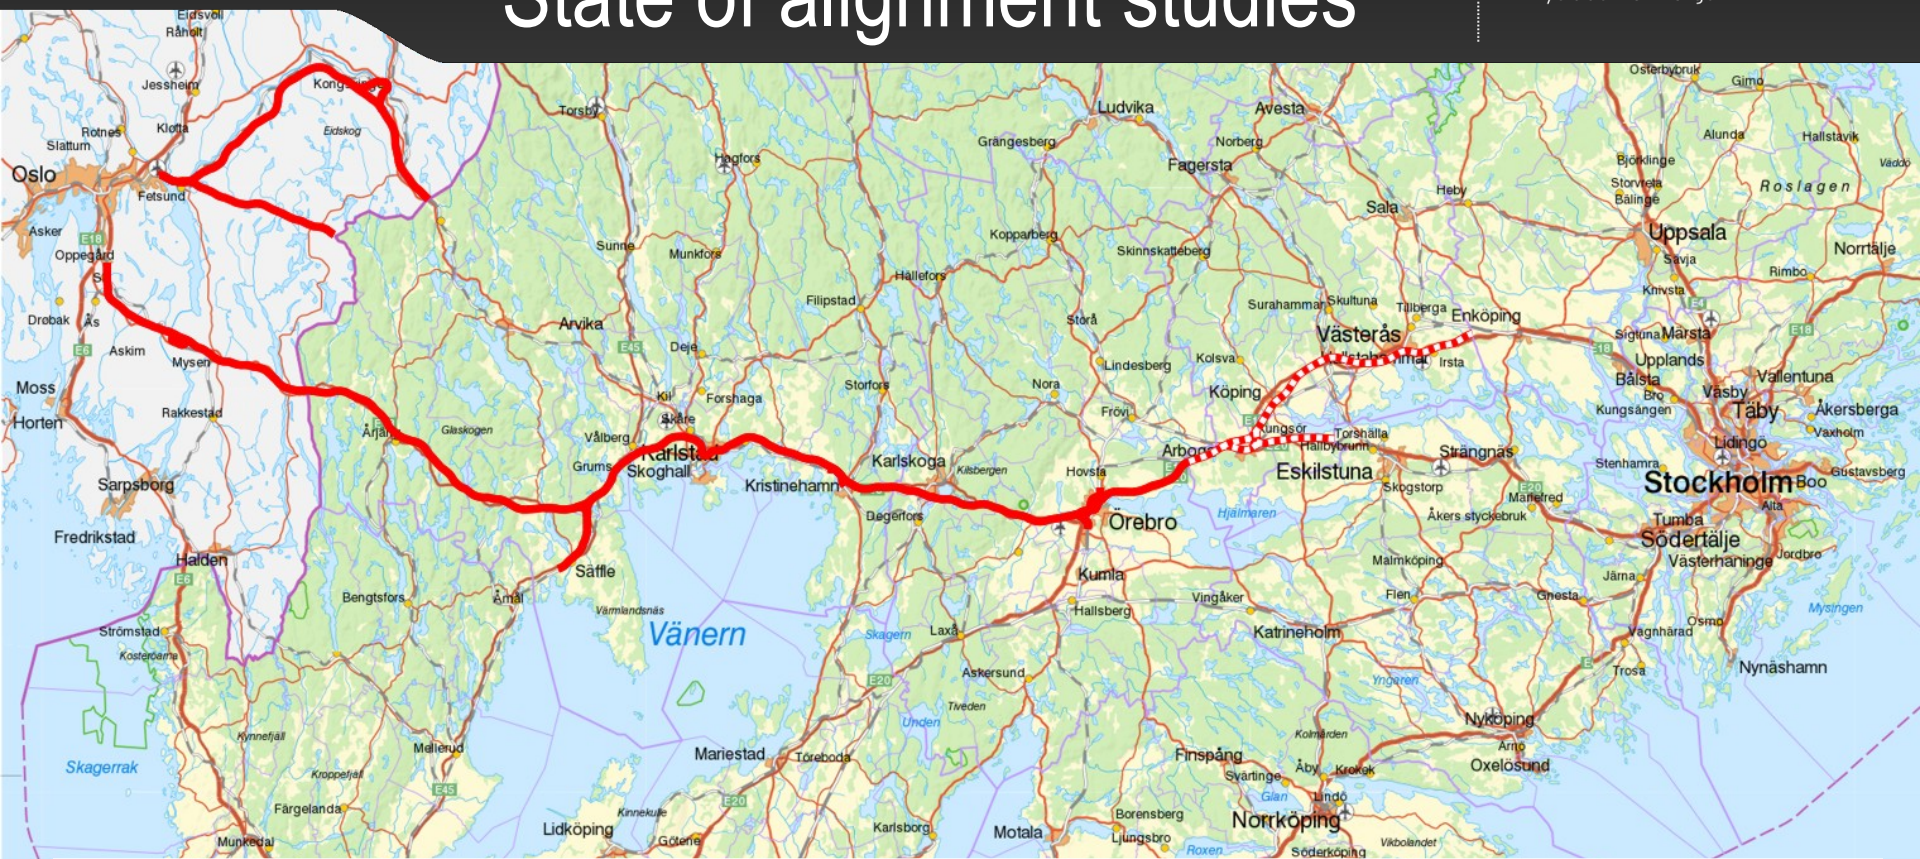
State of alignment studies

Eidsvoll
Råholt
Jessheim
Kongsvinger
Eidskog
Rotnes
Klofta
Slattum
Oslo
Fetsund
Asker
Oppegård
Drøbak
Ås
Askim
Mysen
Moss
Horten
Rakkestad
Årjäng
Glaskogen
Sarpsborg
Fredrikstad
Halden
Bengtsfors
Åmål
Säffle
Strömstad
Kosterøarna
Skagerrak
Kynnefjäll
Kroppefjäll
Mellerud
Färgelanda
Munkedal
Torsby
Hagfors
Sunne
Munkfors
Arvika
Deje
Kil
Forshaga
Skåre
Vålberg
Grums
Karlstad
Skoghall
Kristinehamn
Värmlandsnäs
Vänern
Lidköping
Kinnekulle
Götene
Mariestad
Töreboda
Karlsborg
Filipstad
Hällefors
Storfors
Karlskoga
Kilsbergen
Degerfors
Laxå
Skagern
Askersund
Tiveden
Unden
Motala
Grangesberg
Ludvika
Kopparberg
Stora
Lindesberg
Nora
Frövi
Hovsta
Örebro
Kumla
Hallsberg
Avesta
Norberg
Fagersta
Skinnskatteberg
Surahammar
Kolsva
Köping
Arboga
Kungsör
Hallbybrunn
Torshälla
Eskilstuna
Hjälmaren
Vingåker
Katrineholm
Finspång
Svärtinge
Borensberg
Ljungsbro
Norrköping
Roxen
Glan
Åby
Krokek
Lindö
Söderköping
Vikbolandet
Kolmården
Sala
Heby
Skultuna
Tillberga
Västerås
Enköping
Irsta
Strängnäs
Skogstorp
Åkers styckebruk
Malmköping
Flen
Gnesta
Mariefred
Yngaren
Nyköping
Arnö
Oxelösund
Trosa
Osterbybruk
Gimo
Alunda
Hallstavik
Väddö
Björklinge
Storvreta
Balinge
Roslagen
Uppsala
Sävja
Norrtälje
Rimbo
Knivsta
Sigtuna
Märsta
Upplands Väsby
Bålsta
Bro
Kungsängen
Vallentuna
Täby
Åkersberga
Vaxholm
Lidingö
Stenhamra
Stockholm
Boo
Gustavsberg
Alta
Tumba
Södertälje
Västerhaninge
Jordbro
Järna
Vagnhärad
Ösmo
Nynäshamn
Mysingen
E18
E6
E45
E20
E4